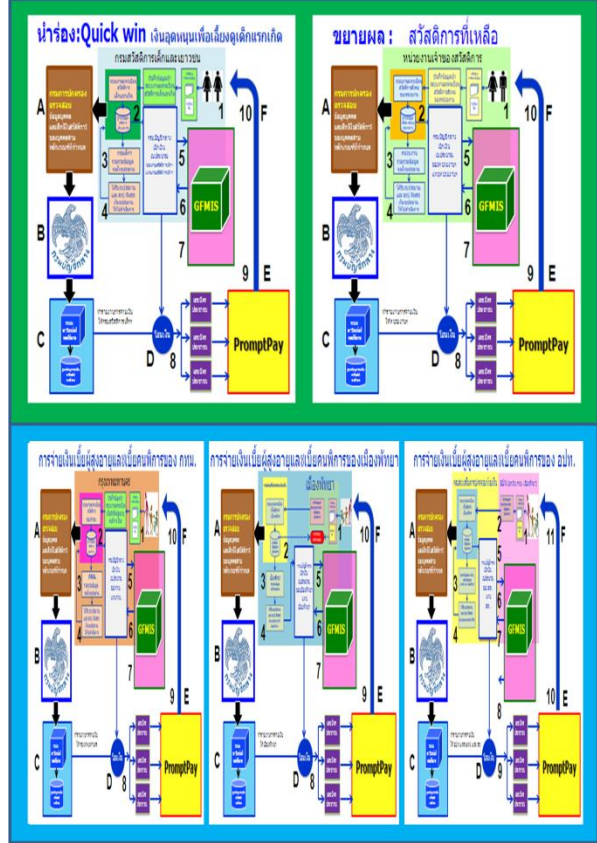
นำร่อง:Quick win เงินอุดหนุนเพื่อเลี้ยงดูเด็กแรกเกิด

กรมสวัสดิการเด็กและเยาวชน

A
B
C
D
E
F
1
2
3
4
5
6
7
8
9
10

GFMIS

PromptPay

ขยายผล : สวัสดิการที่เหลือ

หน่วยงานเจ้าของสวัสดิการ

A
B
C
D
E
F
1
2
3
4
5
6
7
8
9
10

GFMIS

PromptPay

การจ่ายเงินเบี้ยผู้สูงอายุและเบี้ยคนพิการของ กทม.

กรุงเทพมหานคร

A
B
C
D
E
F
1
2
3
4
5
6
7
8
9
10

GFMIS

PromptPay

การจ่ายเงินเบี้ยผู้สูงอายุและเบี้ยคนพิการของเมืองพัทยา

เมืองพัทยา

A
B
C
D
E
F
1
2
3
4
5
6
7
8
9
10

GFMIS

PromptPay

การจ่ายเงินเบี้ยผู้สูงอายุและเบี้ยคนพิการของ อปท.

A
B
C
D
E
F
2
3
4
5
6
7
8
9
10
11

GFMIS

PromptPay